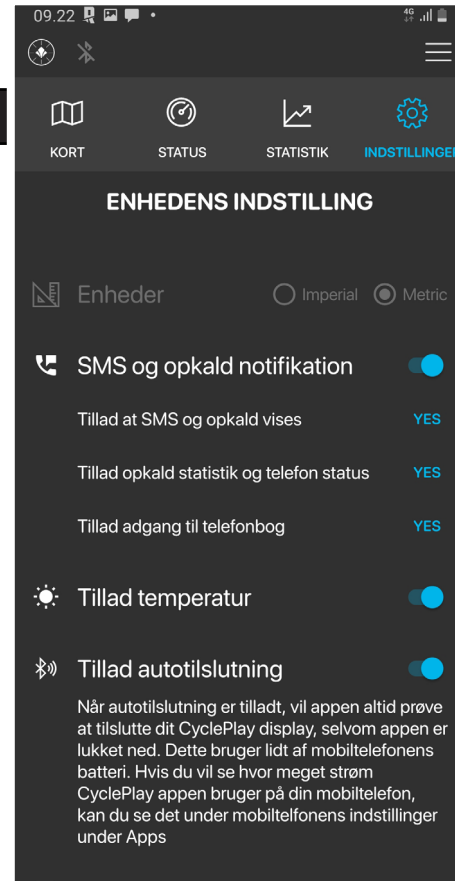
09.22

KORT STATUS STATISTIK INDSTILLINGER

ENHEDENS INDSTILLING

Enheder Imperial Metric

SMS og opkald notifikation

Tillad at SMS og opkald vises YES

Tillad opkald statistik og telefon status YES

Tillad adgang til telefonbog YES

Tillad temperatur

Tillad autotilslutning

Når autotilslutning er tilladt, vil appen altid prøve at tilslutte dit CyclePlay display, selvom appen er lukket ned. Dette bruger lidt af mobiltelefonens batteri. Hvis du vil se hvor meget strøm CyclePlay appen bruger på din mobiltelefon, kan du se det under mobiltelfonens indstillinger under Apps